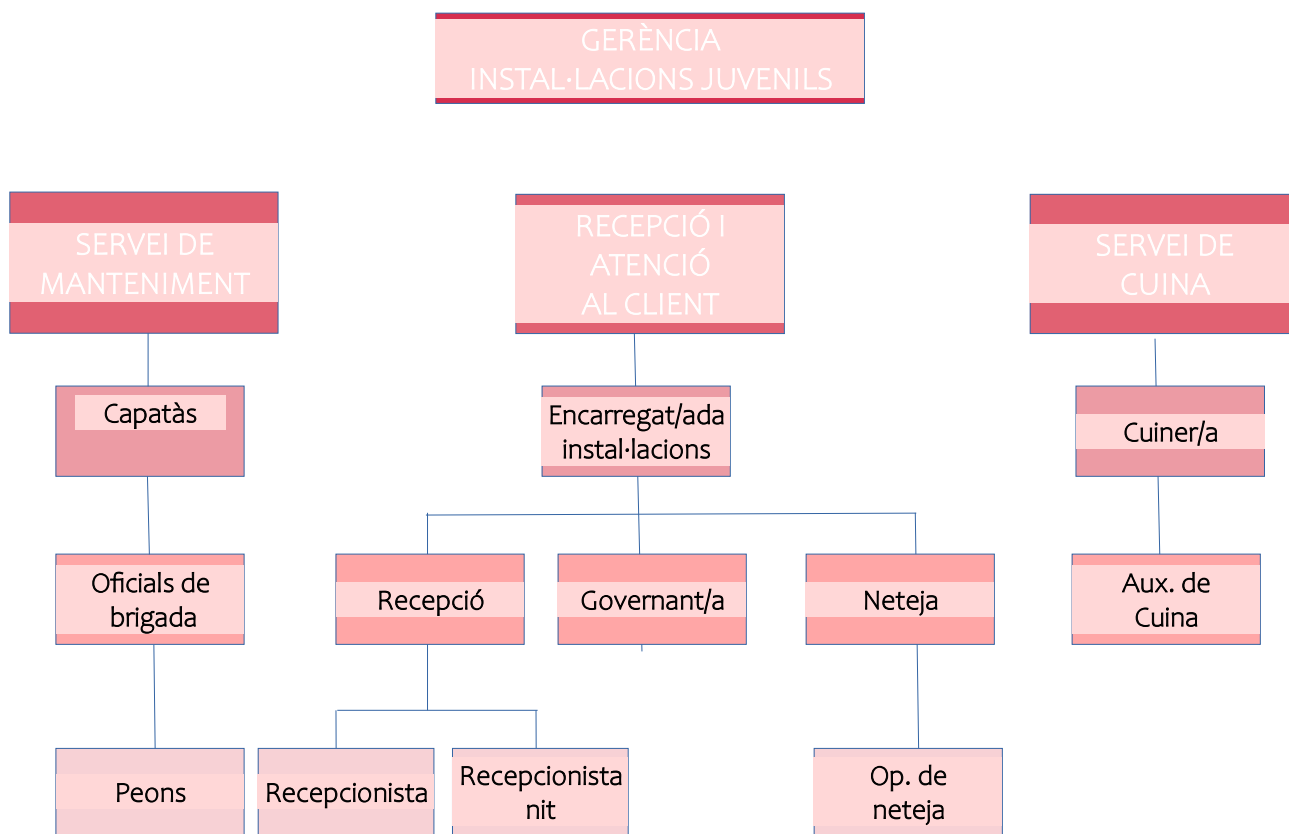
GERÈNCIA
INSTAL·LACIONS JUVENILS

SERVEI DE MANTENIMENT

RECEPCIÓ I ATENCIÓ AL CLIENT

SERVEI DE CUINA

Capatàs

Encarregat/ada instal·lacions

Cuiner/a

Oficials de brigada

Recepció

Governant/a

Neteja

Aux. de Cuina

Peons

Recepcionista

Recepcionista nit

Op. de neteja